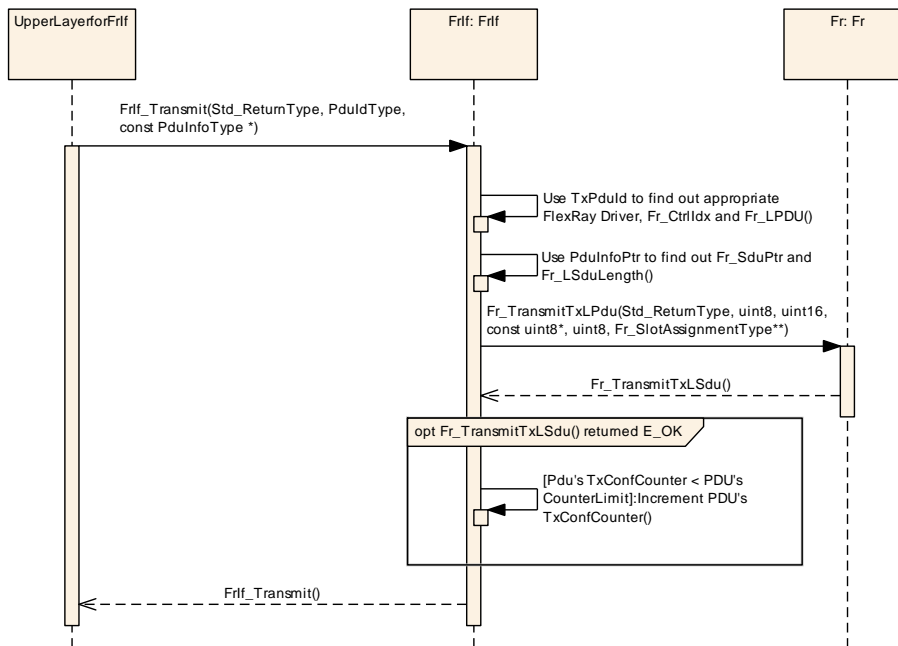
UpperLayerforFrIf

FrIf: FrIf

Fr: Fr

FrIf_Transmit(Std_ReturnType, PduIdType, const PduInfoType *)

Use TxPduId to find out appropriate FlexRay Driver, Fr_CtrlIdx and Fr_LPDU()

Use PduInfoPtr to find out Fr_SduPtr and Fr_LSduLength()

Fr_TransmitTxLPdu(Std_ReturnType, uint8, uint16, const uint8*, uint8, Fr_SlotAssignmentType**)

Fr_TransmitTxLSdu()

opt Fr_TransmitTxLSdu() returned E_OK

[Pdu's TxConfCounter < PDU's CounterLimit]:Increment PDU's TxConfCounter()

FrIf_Transmit()